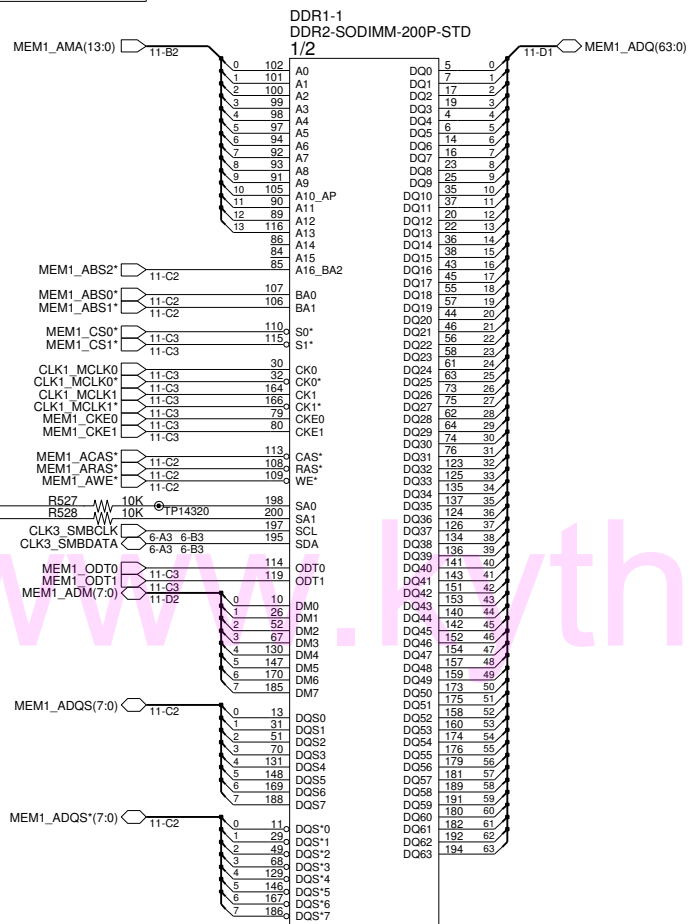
DDR1-1
DDR2-SODIMM-200P-STD
1/2

MEM1_AMA(13:0) 11-B2
0 102 A0
1 101 A1
2 100 A2
3 99 A3
4 98 A4
5 97 A5
6 94 A6
7 92 A7
8 93 A8
9 91 A9
10 105 A10_AP
11 90 A11
12 89 A12
13 116 A13
86 A14
84 A15
85 A16_BA2
MEM1_ABS2* 11-C2
MEM1_ABS0* 11-C2 107 BA0
MEM1_ABS1* 11-C2 106 BA1
MEM1_CS0* 11-C3 110 S0*
MEM1_CS1* 11-C3 115 S1*
CLK1_MCLK0 11-C3 30 CK0
CLK1_MCLK0* 11-C3 32 CK0*
CLK1_MCLK1 11-C3 164 CK1
CLK1_MCLK1* 11-C3 166 CK1*
MEM1_CKE0 11-C3 79 CKE0
MEM1_CKE1 11-C3 80 CKE1
MEM1_ACAS* 11-C2 113 CAS*
MEM1_ARAS* 11-C2 108 RAS*
MEM1_AWE* 11-C2 109 WE*
R527 10K 198 SA0
R528 10K TP14320 200 SA1
CLK3_SMBCLK 6-A3 6-B3 197 SCL
CLK3_SMBDATA 6-A3 6-B3 195 SDA
MEM1_ODT0 11-C3 114 ODT0
MEM1_ODT1 11-C3 119 ODT1
MEM1_ADM(7:0) 11-D2
0 10 DM0
1 26 DM1
2 52 DM2
3 67 DM3
4 130 DM4
5 147 DM5
6 170 DM6
7 185 DM7
MEM1_ADQS(7:0) 11-C2
0 13 DQS0
1 31 DQS1
2 51 DQS2
3 70 DQS3
4 131 DQS4
5 148 DQS5
6 169 DQS6
7 188 DQS7
MEM1_ADQS*(7:0) 11-C2
0 11 DQS*0
1 29 DQS*1
2 49 DQS*2
3 68 DQS*3
4 129 DQS*4
5 146 DQS*5
6 167 DQS*6
7 186 DQS*7

11-D1 MEM1_ADQ(63:0)
DQ0 5 0
DQ1 7 1
DQ2 17 2
DQ3 19 3
DQ4 4 4
DQ5 6 5
DQ6 14 6
DQ7 16 7
DQ8 23 8
DQ9 25 9
DQ10 35 10
DQ11 37 11
DQ12 20 12
DQ13 22 13
DQ14 36 14
DQ15 38 15
DQ16 43 16
DQ17 45 17
DQ18 55 18
DQ19 57 19
DQ20 44 20
DQ21 46 21
DQ22 56 22
DQ23 58 23
DQ24 61 24
DQ25 63 25
DQ26 73 26
DQ27 75 27
DQ28 62 28
DQ29 64 29
DQ30 74 30
DQ31 76 31
DQ32 123 32
DQ33 125 33
DQ34 135 34
DQ35 137 35
DQ36 124 36
DQ37 126 37
DQ38 134 38
DQ39 136 39
DQ40 141 40
DQ41 143 41
DQ42 151 42
DQ43 153 43
DQ44 140 44
DQ45 142 45
DQ46 152 46
DQ47 154 47
DQ48 157 48
DQ49 159 49
DQ50 173 50
DQ51 175 51
DQ52 158 52
DQ53 160 53
DQ54 174 54
DQ55 176 55
DQ56 179 56
DQ57 181 57
DQ58 189 58
DQ59 191 59
DQ60 180 60
DQ61 182 61
DQ62 192 62
DQ63 194 63

www.l...th